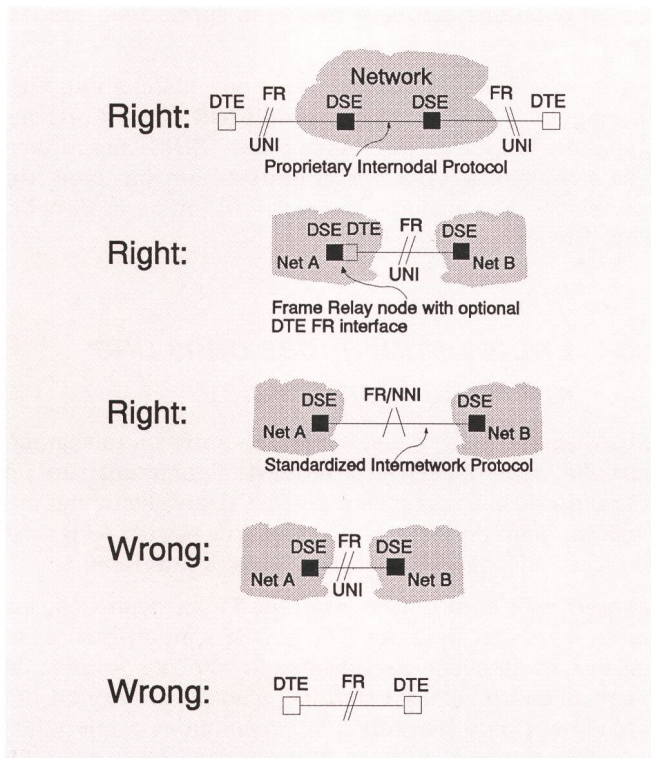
Right:

Network

DTE FR DSE DSE FR DTE

UNI UNI

Proprietary Internodal Protocol

Right:

DSE DTE FR DSE

Net A UNI Net B

Frame Relay node with optional DTE FR interface

Right:

DSE FR/NNI DSE

Net A Net B

Standardized Internetwork Protocol

Wrong:

DSE FR DSE

Net A UNI Net B

Wrong:

DTE FR DTE